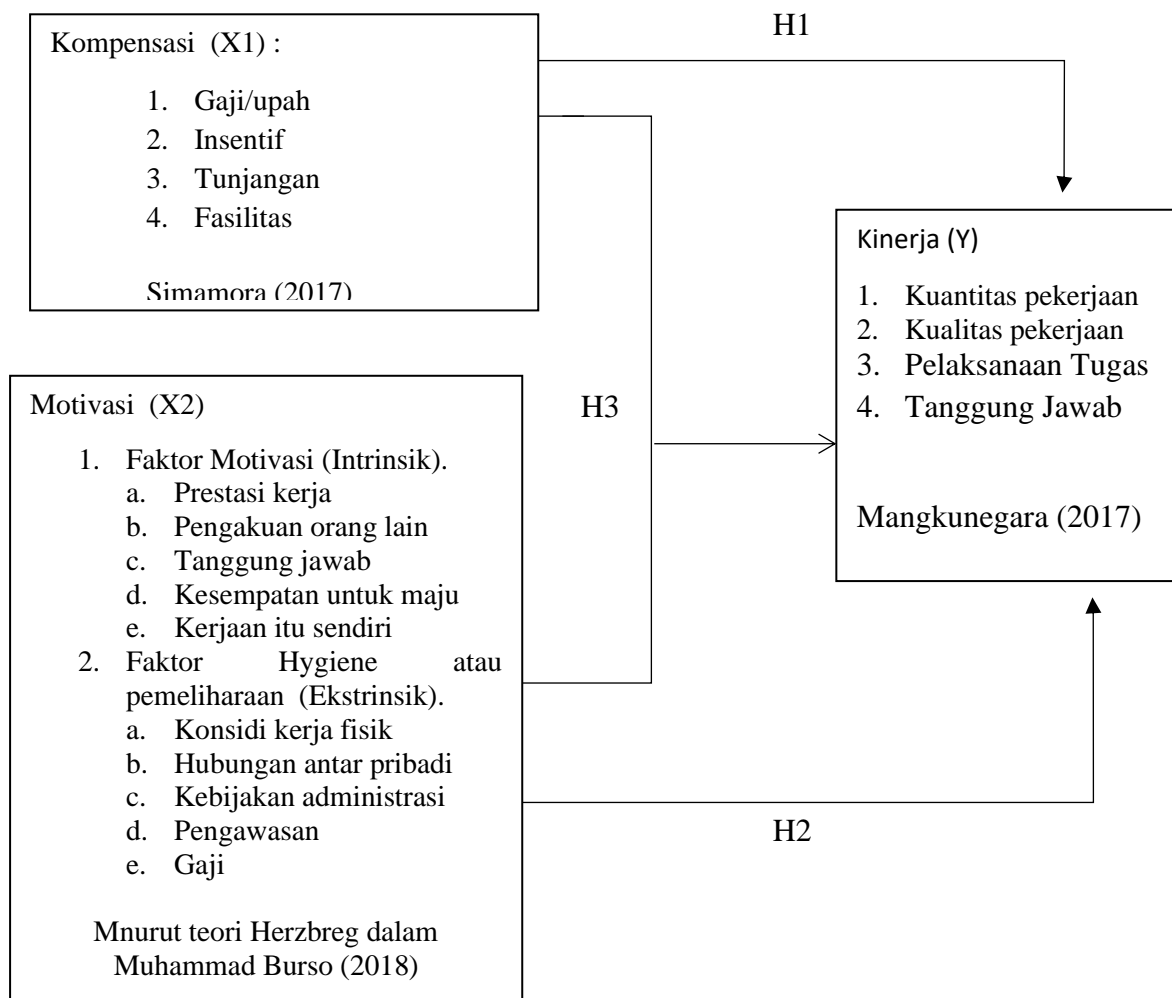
Kompensasi (X1) :

1. Gaji/upah
2. Insentif
3. Tunjangan
4. Fasilitas

Simamora (2017)

H1

Kinerja (Y)

1. Kuantitas pekerjaan
2. Kualitas pekerjaan
3. Pelaksanaan Tugas
4. Tanggung Jawab

Mangkunegara (2017)

H3

Motivasi (X2)

1. Faktor Motivasi (Intrinsik).
a. Prestasi kerja
b. Pengakuan orang lain
c. Tanggung jawab
d. Kesempatan untuk maju
e. Kerjaan itu sendiri
2. Faktor Hygiene atau pemeliharaan (Ekstrinsik).
a. Konsidi kerja fisik
b. Hubungan antar pribadi
c. Kebijakan administrasi
d. Pengawasan
e. Gaji

Mnurut teori Herzbreg dalam Muhammad Burso (2018)

H2